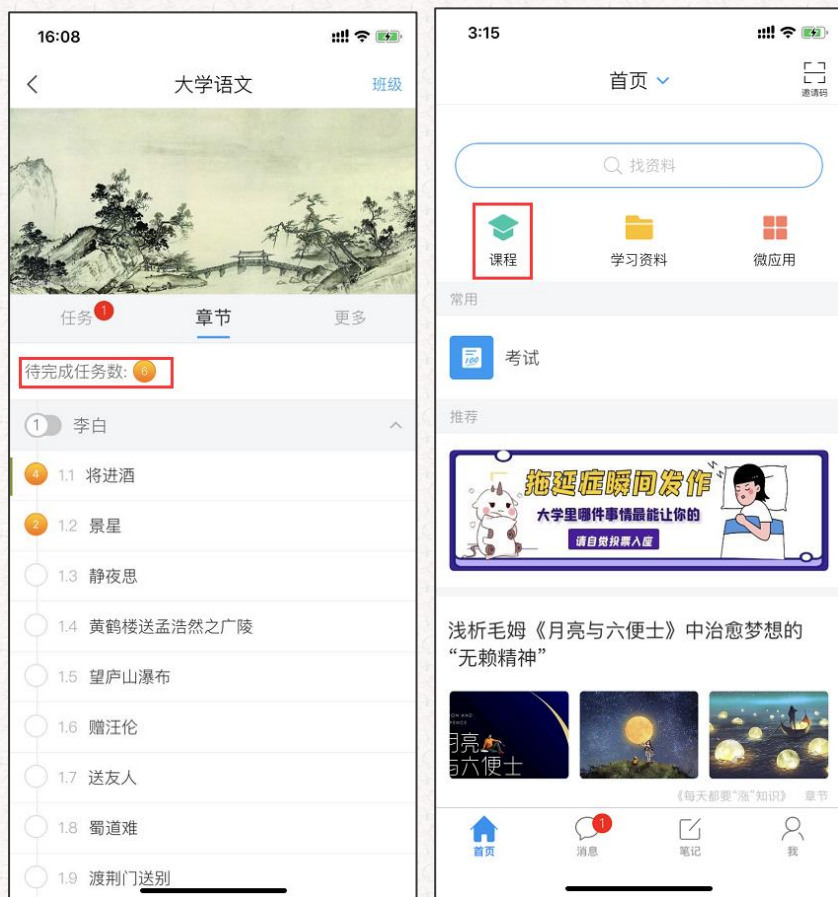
16:08

大学语文 班级

任务 1 章节 更多

待完成任务数: 6

1 李白

4 1.1 将进酒
2 1.2 景星
1.3 静夜思
1.4 黄鹤楼送孟浩然之广陵
1.5 望庐山瀑布
1.6 赠汪伦
1.7 送友人
1.8 蜀道难
1.9 渡荆门送别

3:15

首页 邀请码

找资料

课程 学习资料 微应用

常用

考试

推荐

拖延症瞬间发作
大学里哪件事情最能让你的
请自觉投票入座

浅析毛姆《月亮与六便士》中治愈梦想的“无赖精神”

月亮与六便士

《每天都要"涨"知识》 章节

首页 消息 1 笔记 我